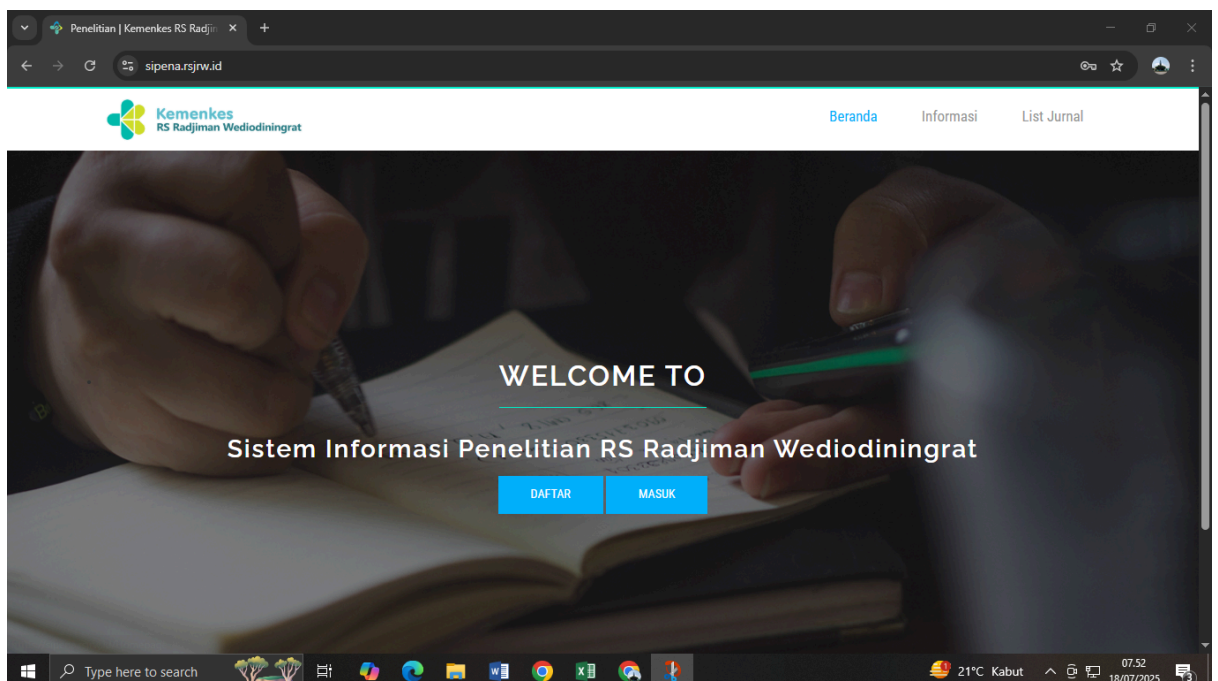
Penelitian | Kemenkes RS Radjim ×
+
sipena.rsjrw.id

Kemenkes
RS Radjiman Wediodiningrat

Beranda Informasi List Jurnal

WELCOME TO

Sistem Informasi Penelitian RS Radjiman Wediodiningrat

DAFTAR MASUK

Type here to search
21°C Kabut
07.52
18/07/2025
3